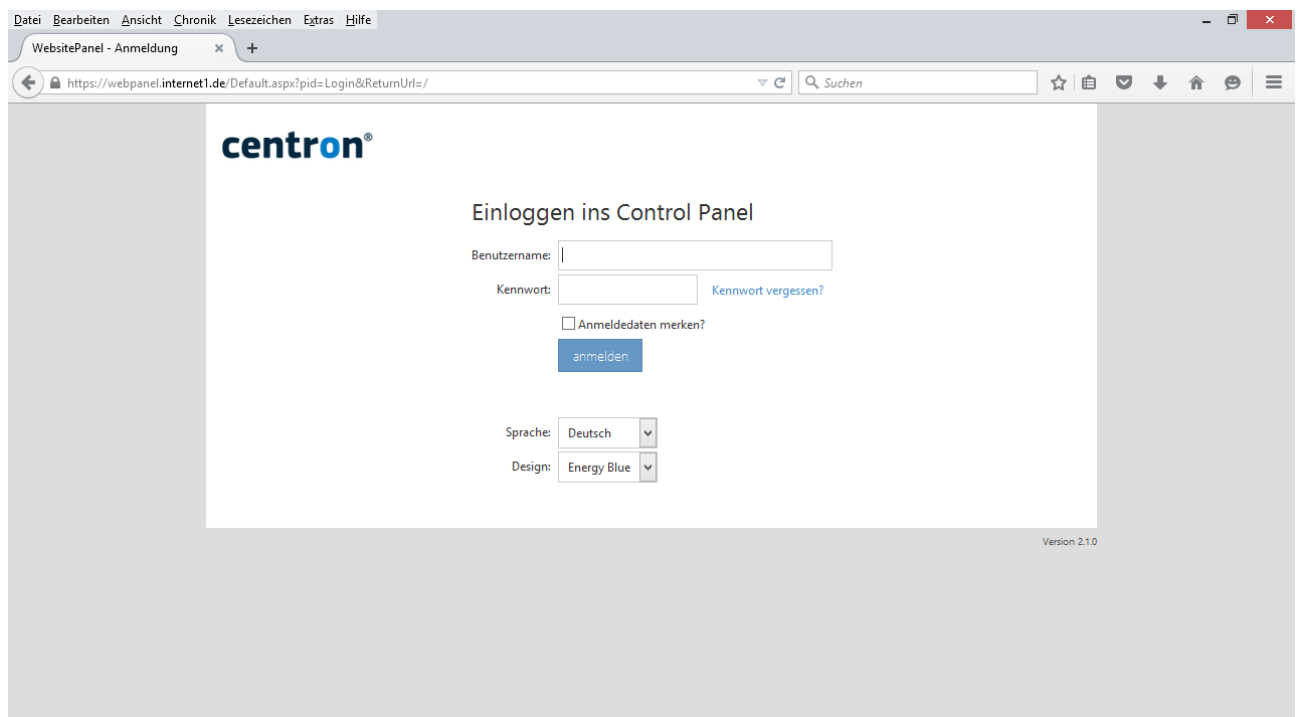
Datei Bearbeiten Ansicht Chronik Lesezeichen Extras Hilfe

WebsitePanel - Anmeldung ×
+

https://webpanel.internet1.de/Default.aspx?pid=Login&ReturnUrl=/

Suchen

centron®

Einloggen ins Control Panel

Benutzername:

Kennwort:
Kennwort vergessen?

Anmeldedaten merken?

anmelden

Sprache: Deutsch

Design: Energy Blue

Version 2.1.0